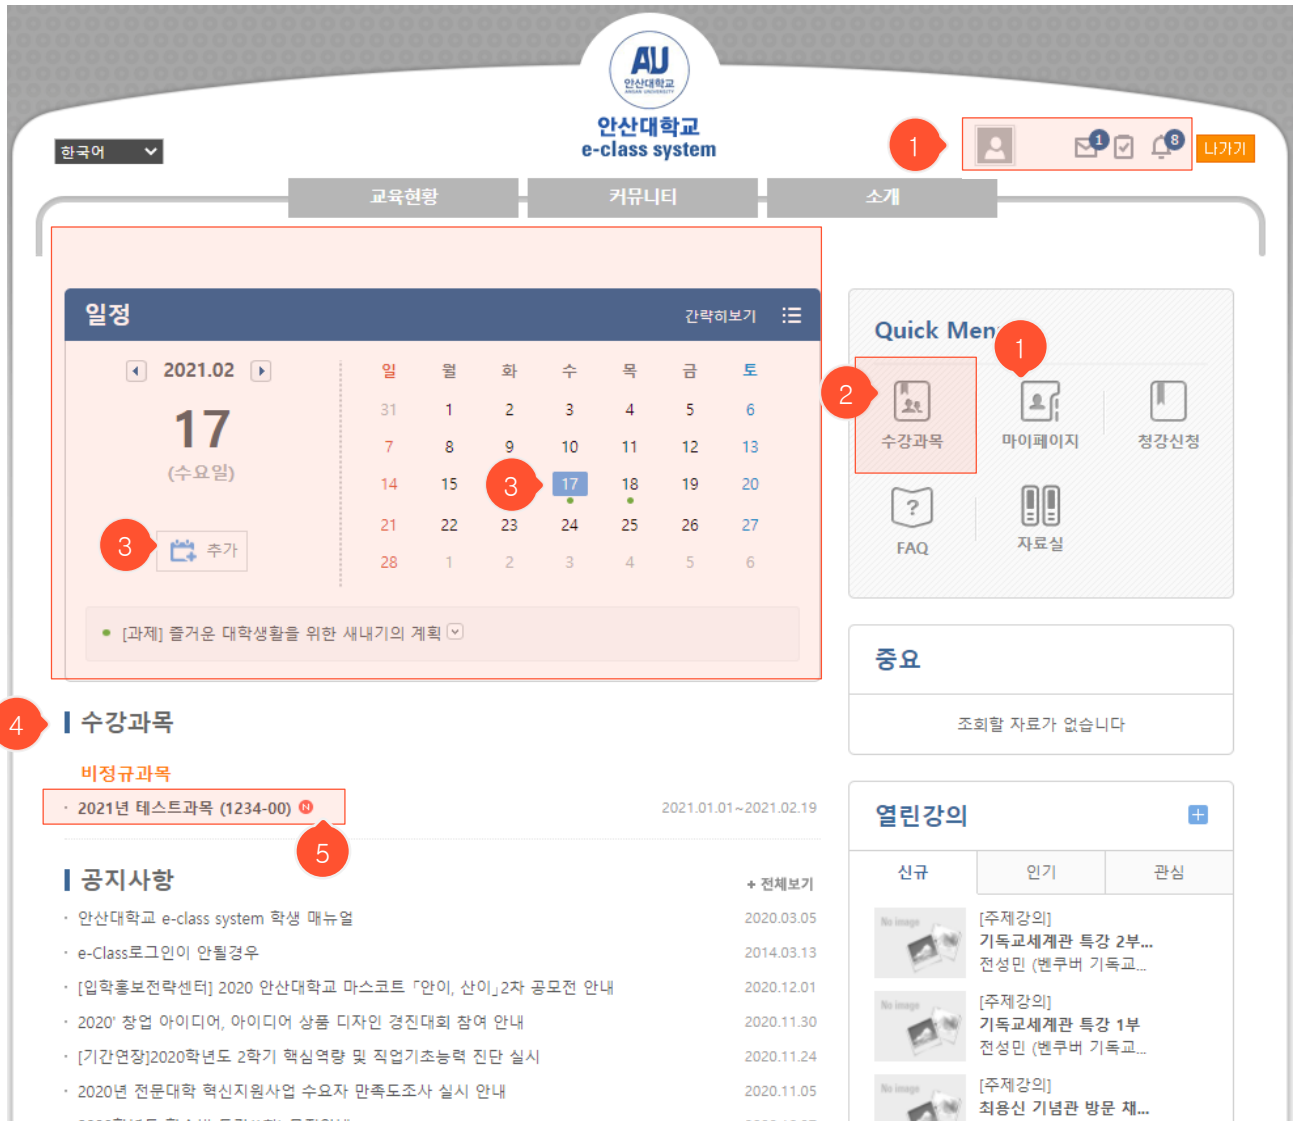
AU
안산대학교
안산대학교
e-class system

한국어

1

1 8 나가기

교육현황 커뮤니티 소개

일정 간략히보기

2021.02

17
(수요일)

3 추가

| 일 | 월 | 화 | 수 | 목 | 금 | 토 |
|---|---|---|---|---|---|---|
| 31 | 1 | 2 | 3 | 4 | 5 | 6 |
| 7 | 8 | 9 | 10 | 11 | 12 | 13 |
| 14 | 15 | 16 | 17 | 18 | 19 | 20 |
| 21 | 22 | 23 | 24 | 25 | 26 | 27 |
| 28 | 1 | 2 | 3 | 4 | 5 | 6 |

3

[과제] 즐거운 대학생활을 위한 새내기의 계획

Quick Menu

1

2

수강과목 마이페이지 청강신청

FAQ 자료실

중요

조회할 자료가 없습니다

4

수강과목

비정규과목

2021년 테스트과목 (1234-00) N 2021.01.01~2021.02.19

5

공지사항 + 전체보기

안산대학교 e-class system 학생 매뉴얼 2020.03.05

e-Class로그인이 안될경우 2014.03.13

[입학홍보전략센터] 2020 안산대학교 마스코트 「안이, 산이」2차 공모전 안내 2020.12.01

2020' 창업 아이디어, 아이디어 상품 디자인 경진대회 참여 안내 2020.11.30

[기간연장]2020학년도 2학기 핵심역량 및 직업기초능력 진단 실시 2020.11.24

2020년 전문대학 혁신지원사업 수요자 만족도조사 실시 안내 2020.11.05

열린강의

신규 인기 관심

No image
[주제강의]
기독교세계관 특강 2부...
전성민 (벤쿠버 기독교...

No image
[주제강의]
기독교세계관 특강 1부
전성민 (벤쿠버 기독교...

No image
[주제강의]
최용신 기념관 방문 채...